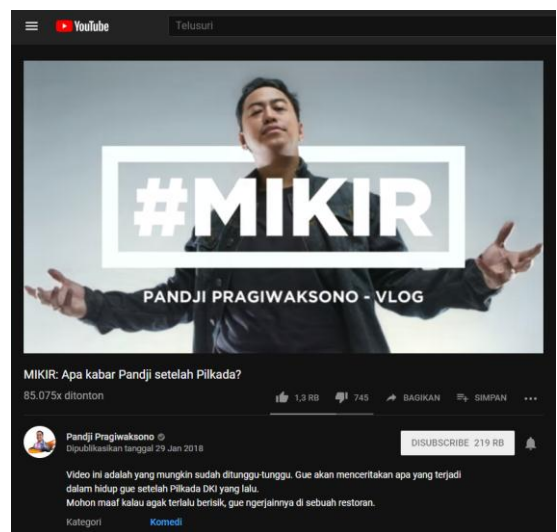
YouTube Telusuri

#MIKIR

PANDJI PRAGIWAKSONO - VLOG

MIKIR: Apa kabar Pandji setelah Pilkada?

85.075x ditonton

1,3 RB 745 BAGIKAN SIMPAN ...

Pandji Pragiwaksono
Dipublikasikan tanggal 29 Jan 2018

DISUBSCRIBE 219 RB

Video ini adalah yang mungkin sudah ditunggu-tunggu. Gue akan menceritakan apa yang terjadi dalam hidup gue setelah Pilkada DKI yang lalu.
Mohon maaf kalau agak terlalu berisik, gue ngerjainnya di sebuah restoran.

Kategori Komedi